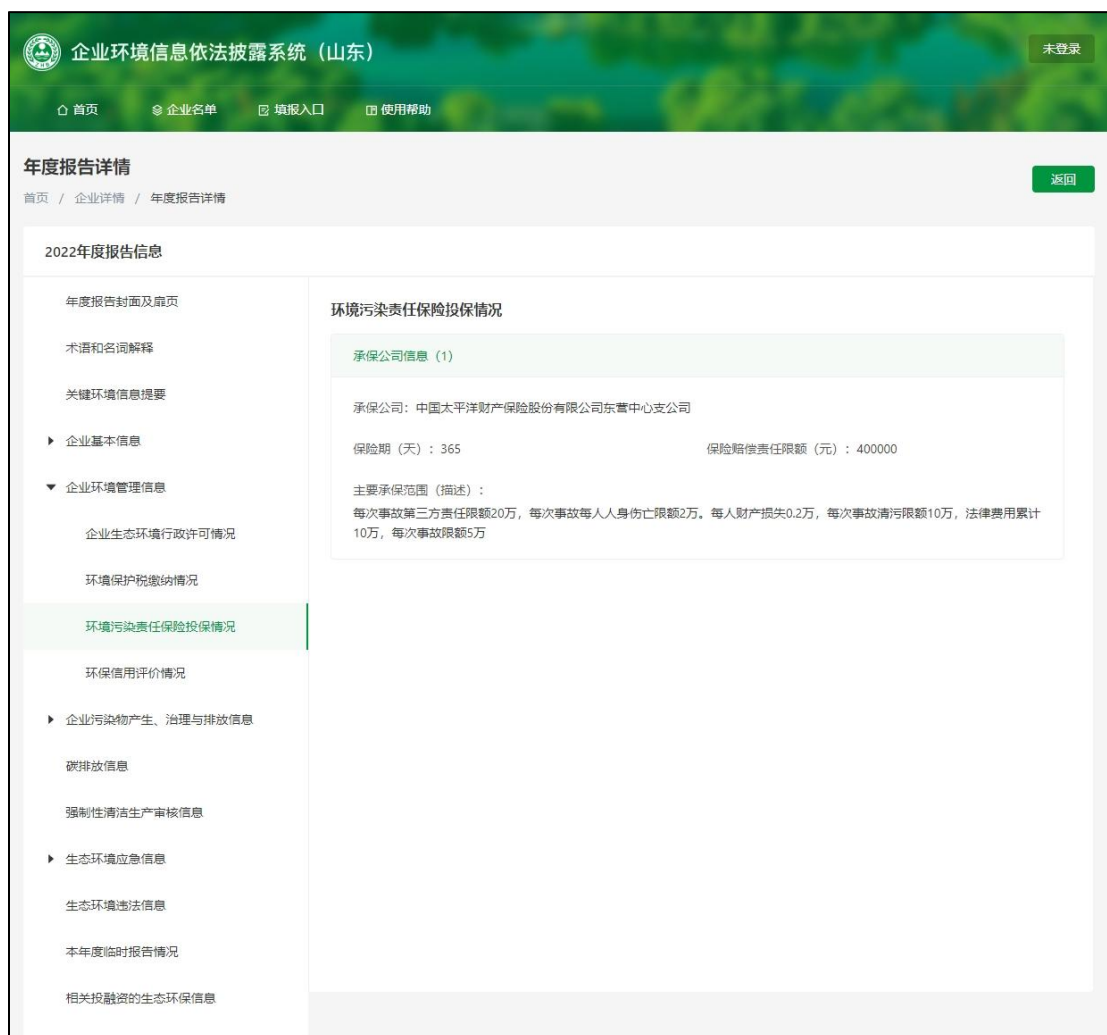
企业环境信息依法披露系统（山东）

未登录

首页 企业名单 填报入口 使用帮助

年度报告详情

首页 / 企业详情 / 年度报告详情

返回

2022年度报告信息

年度报告封面及扉页

术语和名词解释

关键环境信息提要

企业基本信息

企业环境管理信息

企业生态环境行政许可情况

环境保护税缴纳情况

环境污染责任保险投保情况

环保信用评价情况

企业污染物产生、治理与排放信息

碳排放信息

强制性清洁生产审核信息

生态环境应急信息

生态环境违法信息

本年度临时报告情况

相关投融资的生态环保信息

环境污染责任保险投保情况

承保公司信息（1）

承保公司：中国太平洋财产保险股份有限公司东营中心支公司

保险期（天）：365

保险赔偿责任限额（元）：400000

主要承保范围（描述）：

每次事故第三方责任限额20万，每次事故每人人身伤亡限额2万。每人财产损失0.2万，每次事故清污限额10万，法律费用累计10万，每次事故限额5万